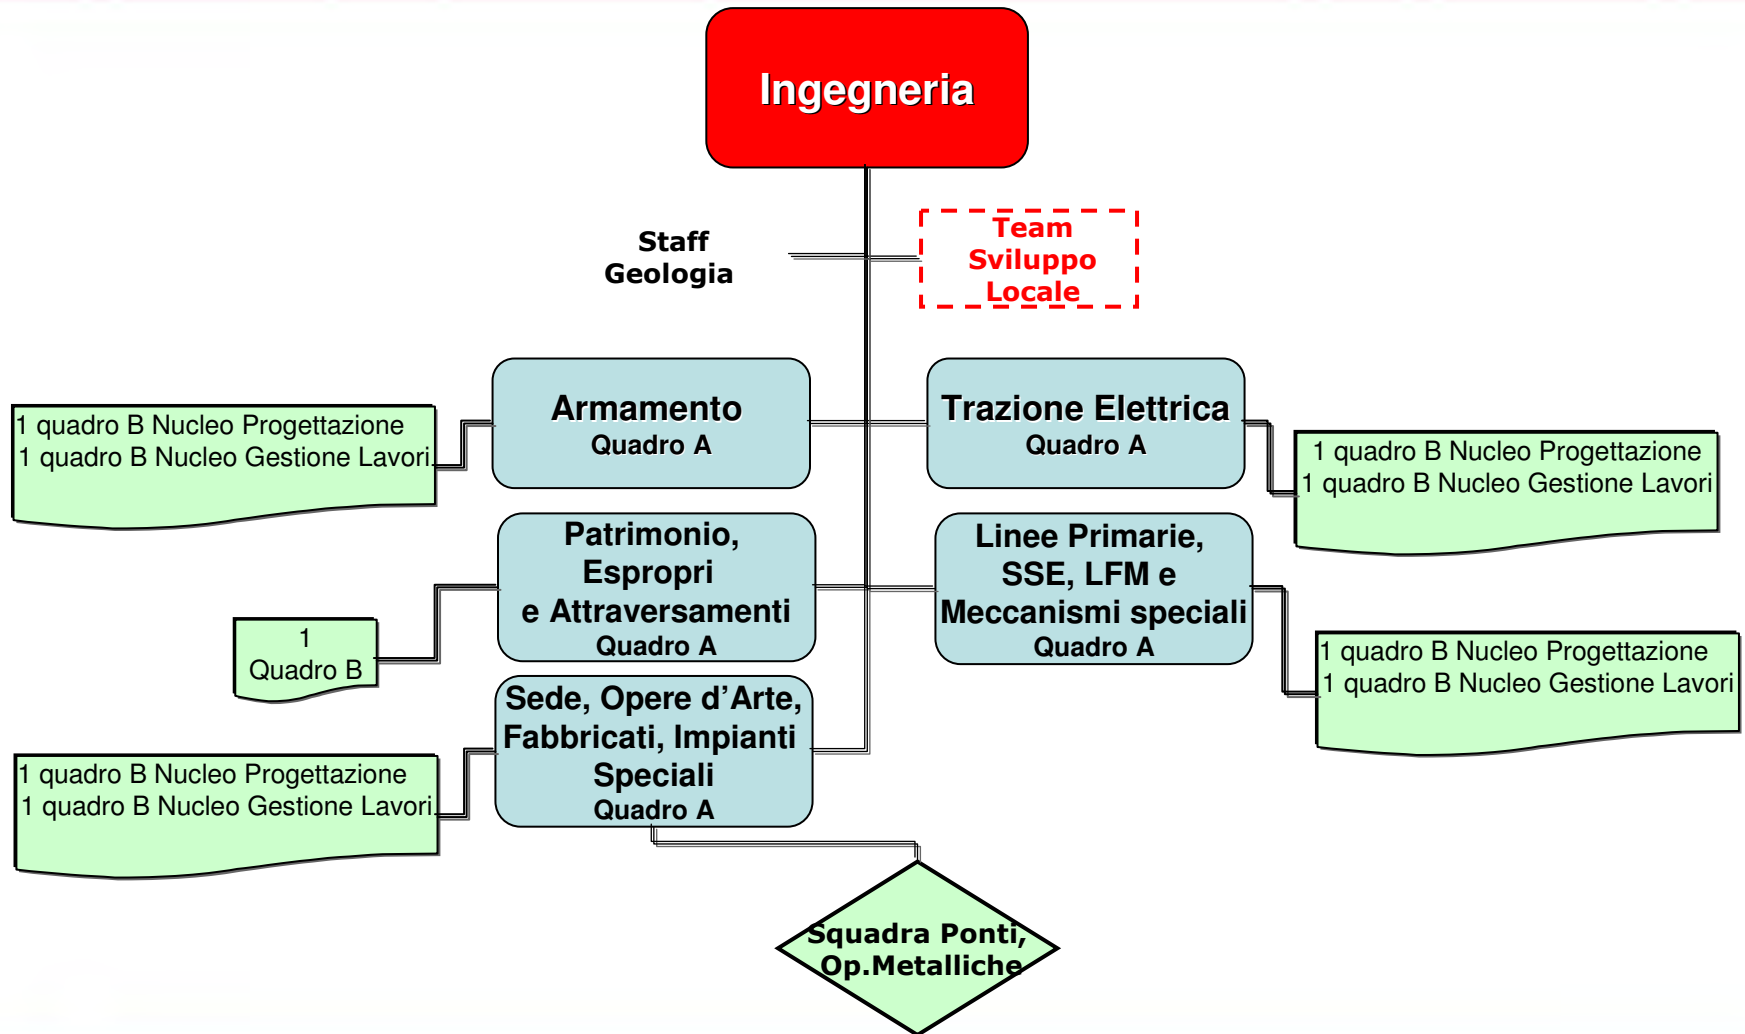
Ingegneria

Staff
Geologia

Team
Sviluppo
Locale

1 quadro B Nucleo Progettazione
1 quadro B Nucleo Gestione Lavori

Armamento
Quadro A

Trazione Elettrica
Quadro A

1 quadro B Nucleo Progettazione
1 quadro B Nucleo Gestione Lavori

Patrimonio,
Espropri
e Attraversamenti
Quadro A

1
Quadro B

Linee Primarie,
SSE, LFM e
Meccanismi speciali
Quadro A

1 quadro B Nucleo Progettazione
1 quadro B Nucleo Gestione Lavori

Sede, Opere d'Arte,
Fabbricati, Impianti
Speciali
Quadro A

1 quadro B Nucleo Progettazione
1 quadro B Nucleo Gestione Lavori

Squadra Ponti,
Op.Metalliche